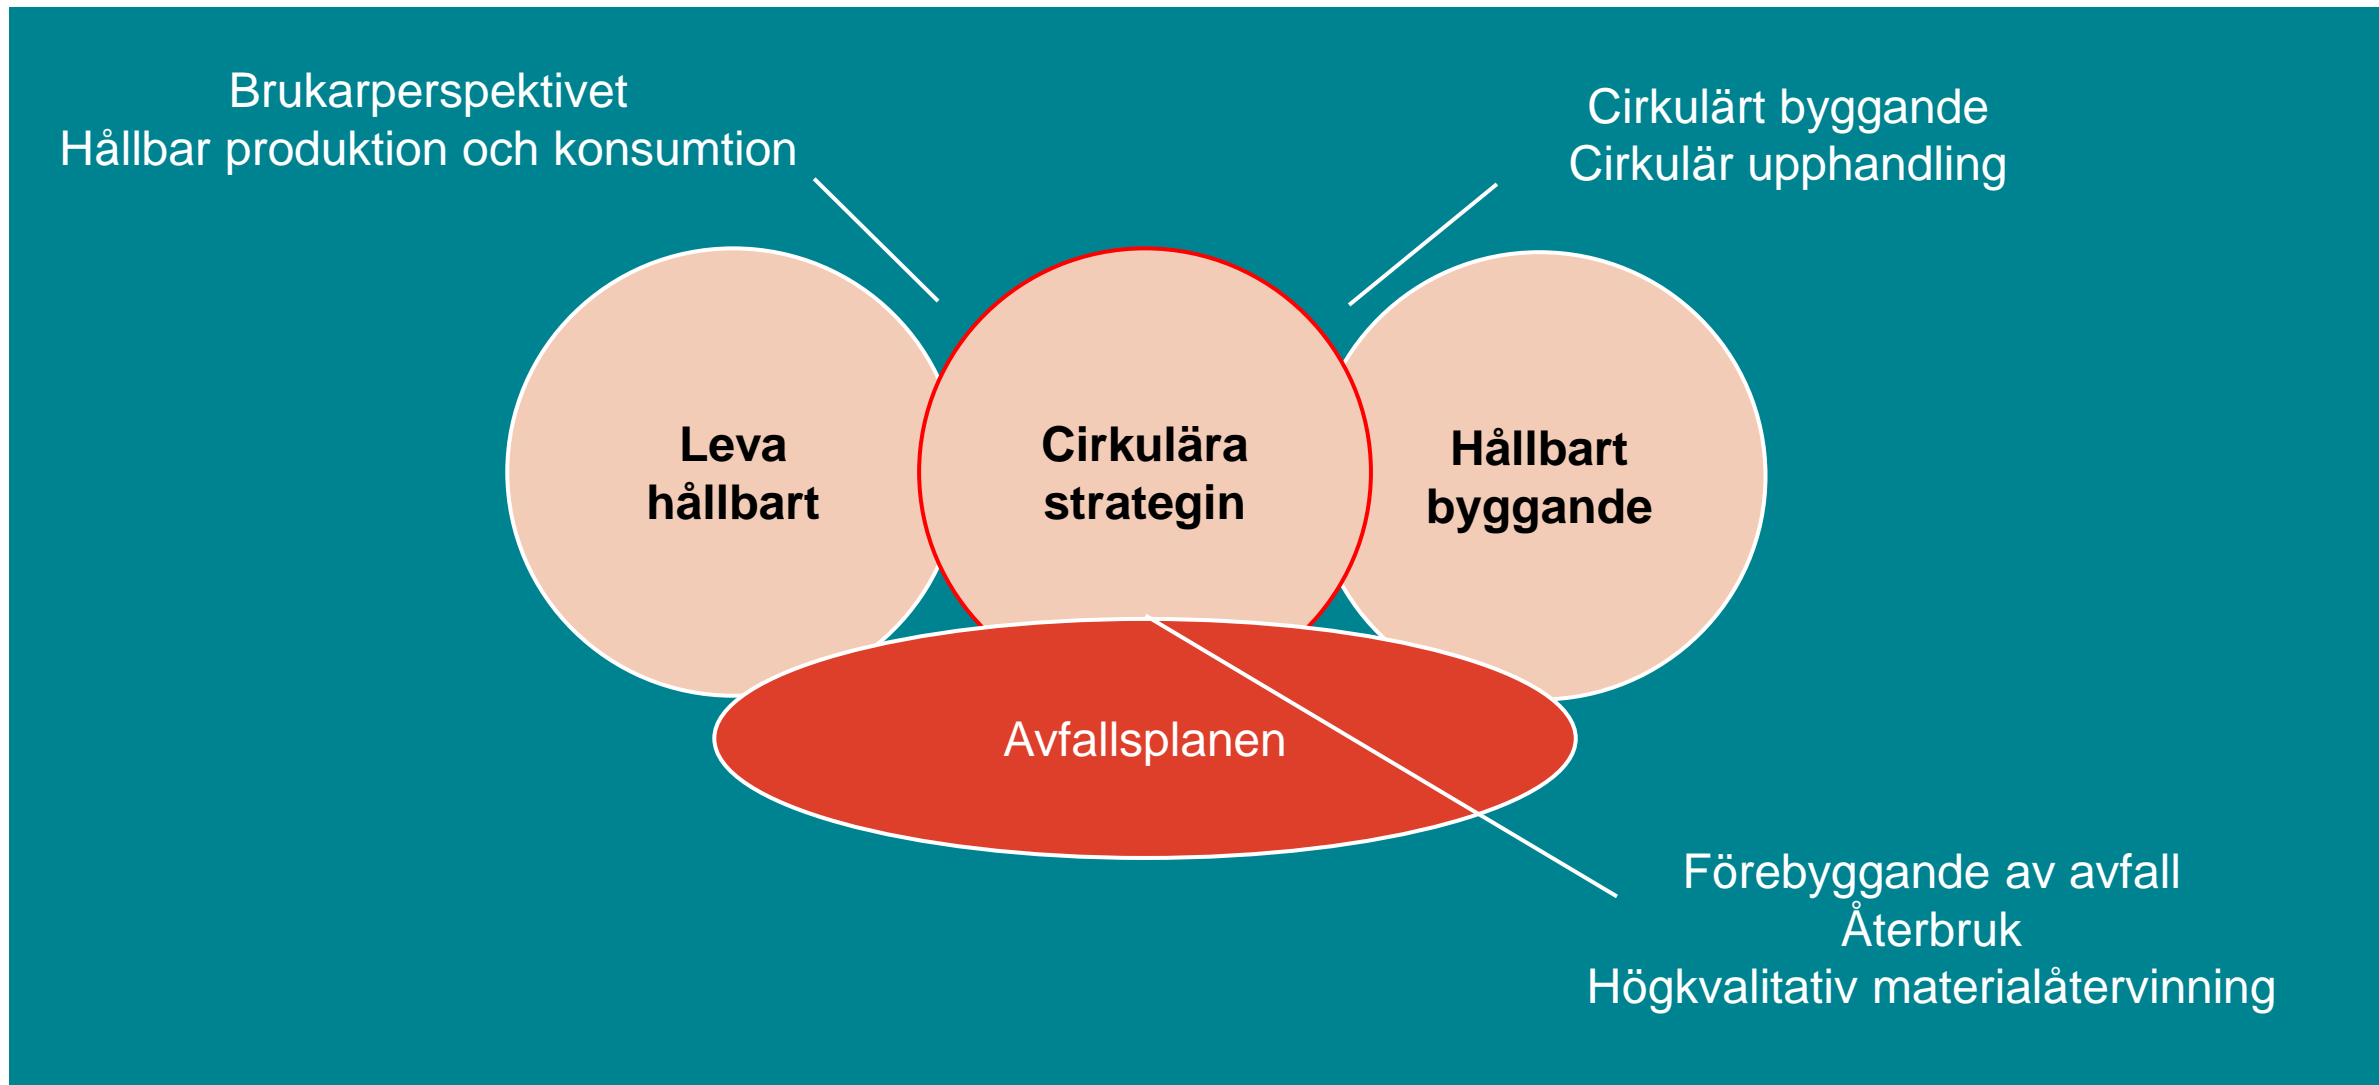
Brukarperspektivet
Hållbar produktion och konsumtion

Cirkulärt byggande
Cirkulär upphandling

Leva hållbart

Cirkulära strategin

Hållbart byggande

Avfallsplanen

Förebyggande av avfall
Återbruk
Högkvalitativ materialåtervinning